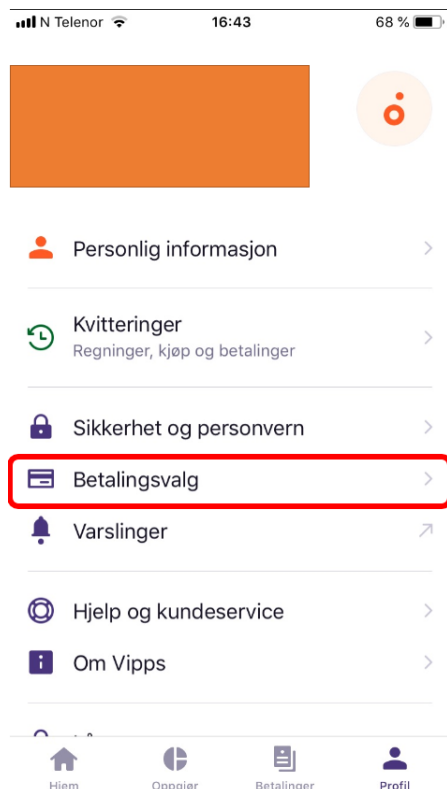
N Telenor 16:43 68 %

Personlig informasjon

Kvitteringer
Regninger, kjøp og betalinger

Sikkerhet og personvern

Betalingsvalg

Varslinger

Hjelp og kundeservice

Om Vipps

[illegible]

Hjem Oppgjør Betalinger Profil